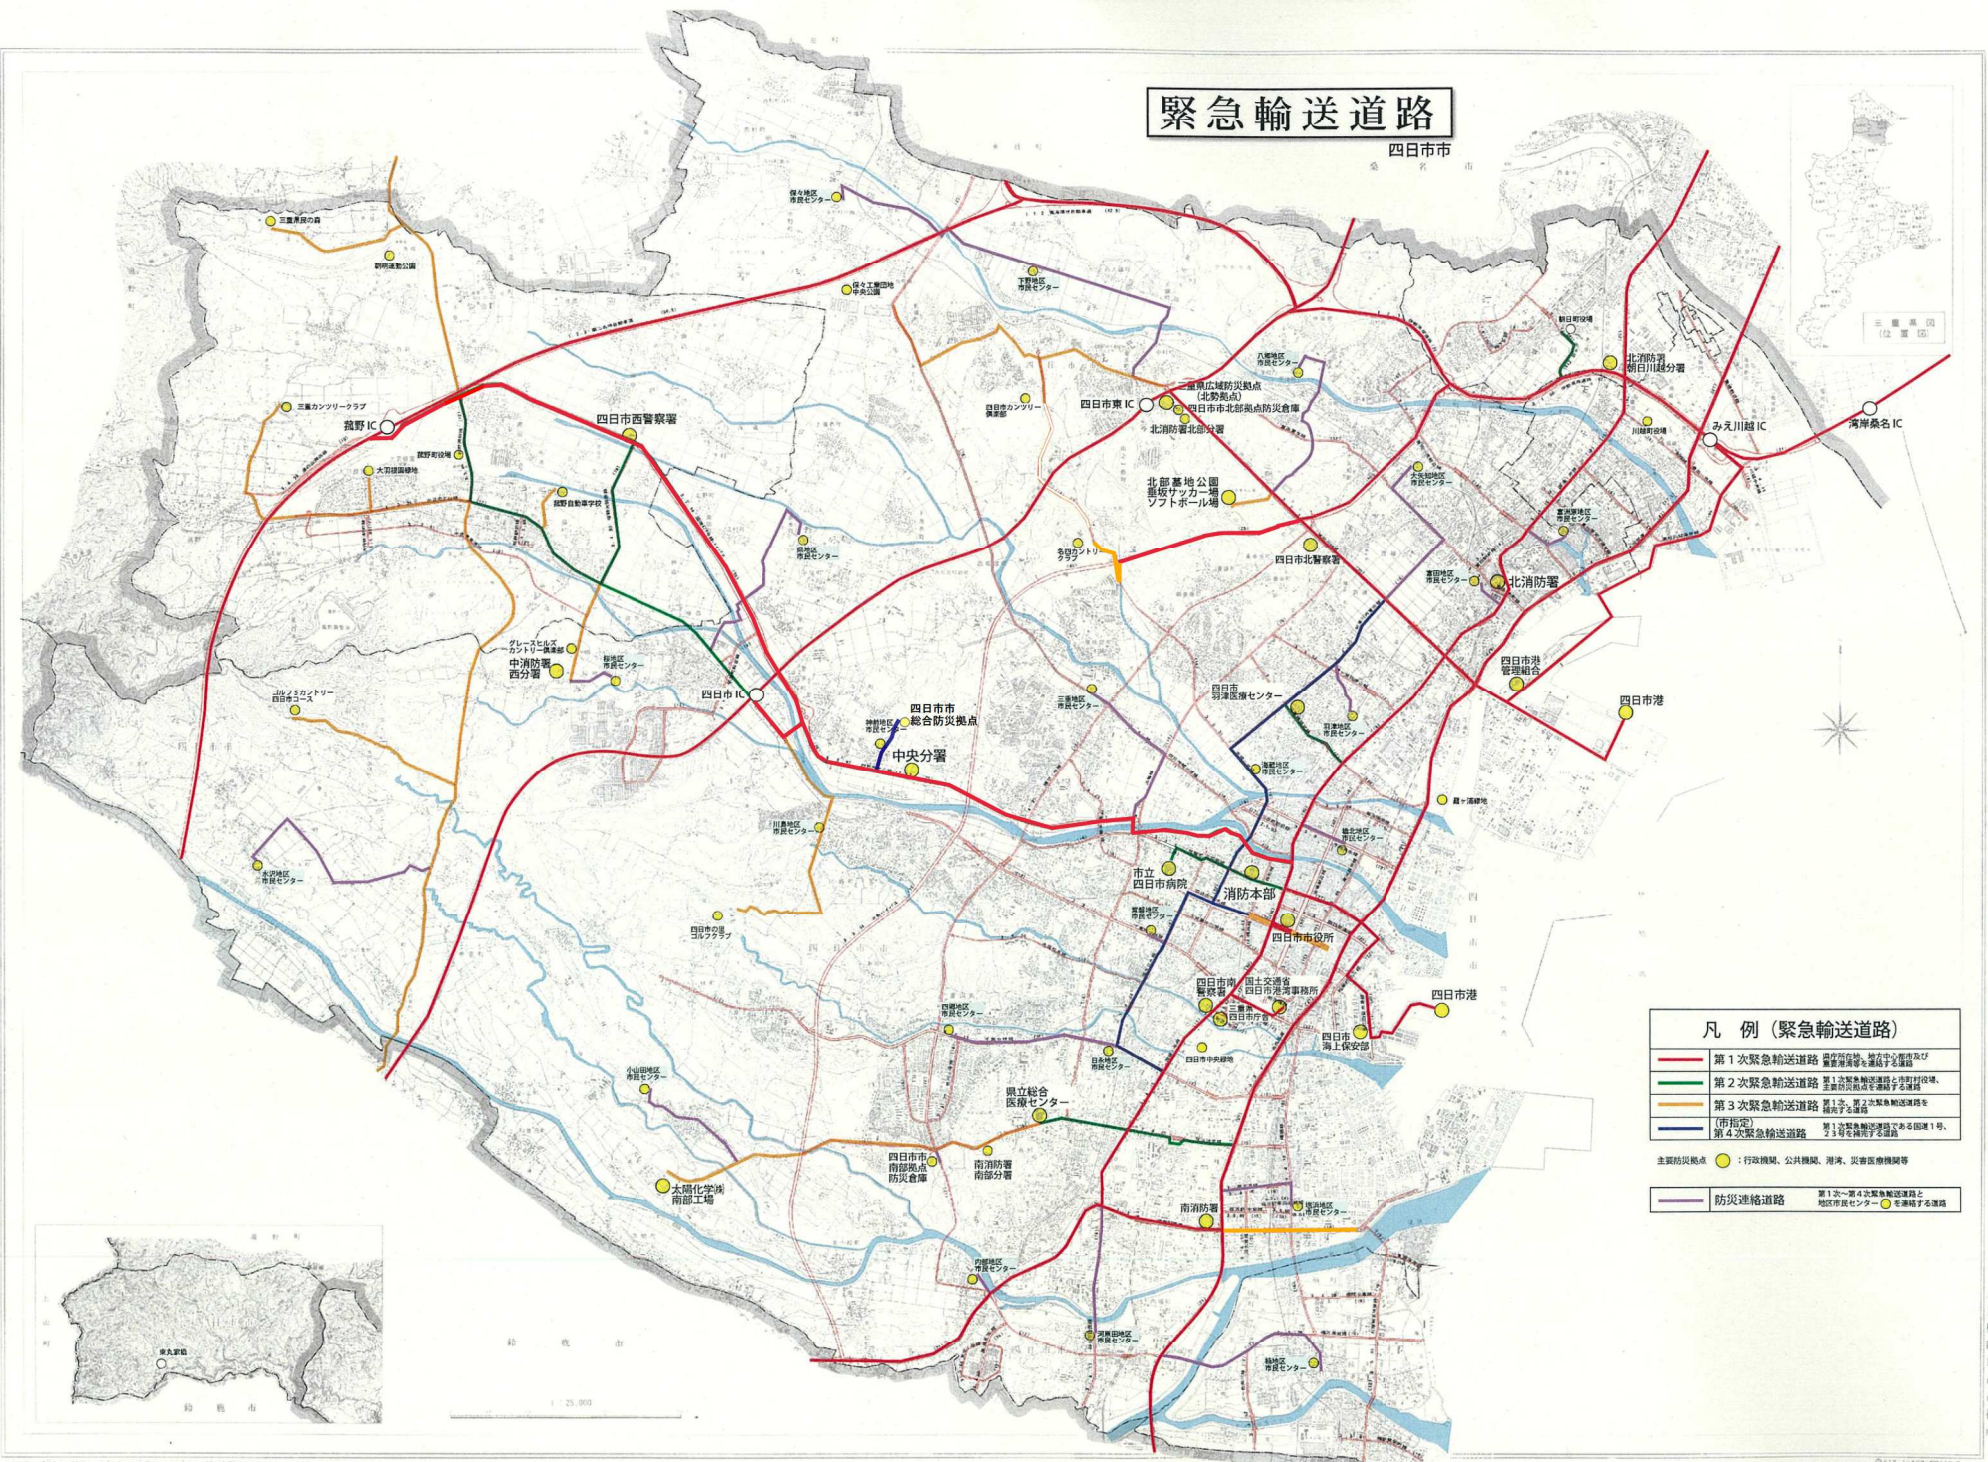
緊急輸送道路
四日市市

桑名市

保々地区市民センター
三重県民の森
朝明運動公園
保々工業団地中央公園
下野地区市民センター
朝日町役場
北消防署朝日川越分署
八郷地区市民センター
三重県広域防災拠点（北勢拠点）
四日市市北部拠点防災倉庫
四日市東IC
北消防署北部分署
四日市カンツリー倶楽部
川越町役場
みえ川越IC
湾岸桑名IC
三重カンツリークラブ
菰野IC
菰野町役場
大羽根園緑地
四日市西警察署
北部墓地公園
垂坂サッカー場
ソフトボール場
大矢知地区市民センター
富洲原地区市民センター
菰野自動車学校
県地区市民センター
名四カントリークラブ
四日市北警察署
富田地区市民センター
北消防署
グレースヒルズカントリー倶楽部
中消防署西分署
桜地区市民センター
四日市市港管理組合
四日市IC
ゴルフ5カントリー四日市コース
四日市港
三重地区市民センター
四日市羽津医療センター
神前地区市民センター
四日市市総合防災拠点
中央分署
羽津地区市民センター
海蔵地区市民センター
霞ヶ浦緑地
川島地区市民センター
橋北地区市民センター
水沢地区市民センター
市立四日市病院
消防本部
常盤地区市民センター
四日市市役所
四日市の里ゴルフクラブ
四日市南警察署
国土交通省四日市港湾事務所
三重県四日市庁舎
四日市港
四日市海上保安部
四郷地区市民センター
日永地区市民センター
四日市中央緑地
小山田地区市民センター
県立総合医療センター
四日市市南部拠点防災倉庫
南消防署南部分署
太陽化学㈱南部工場
南消防署
塩浜地区市民センター
内部地区市民センター
河原田地区市民センター
楠地区市民センター
東丸家敷
鈴鹿市
1:25,000
三重県図（位置図）

凡　例（緊急輸送道路）
| | |
|---|---|
| 第１次緊急輸送道路 | 県庁所在地、地方中心都市及び重要港湾等を連絡する道路 |
| 第２次緊急輸送道路 | 第１次緊急輸送道路と市町村役場、主要防災拠点を連絡する道路 |
| 第３次緊急輸送道路 | 第１次、第２次緊急輸送道路を補完する道路 |
| （市指定）第４次緊急輸送道路 | 第１次緊急輸送道路である国道１号、２３号を補完する道路 |

主要防災拠点 ：行政機関、公共機関、港湾、災害医療機関等

防災連絡道路　第１次～第４次緊急輸送道路と地区市民センターを連絡する道路